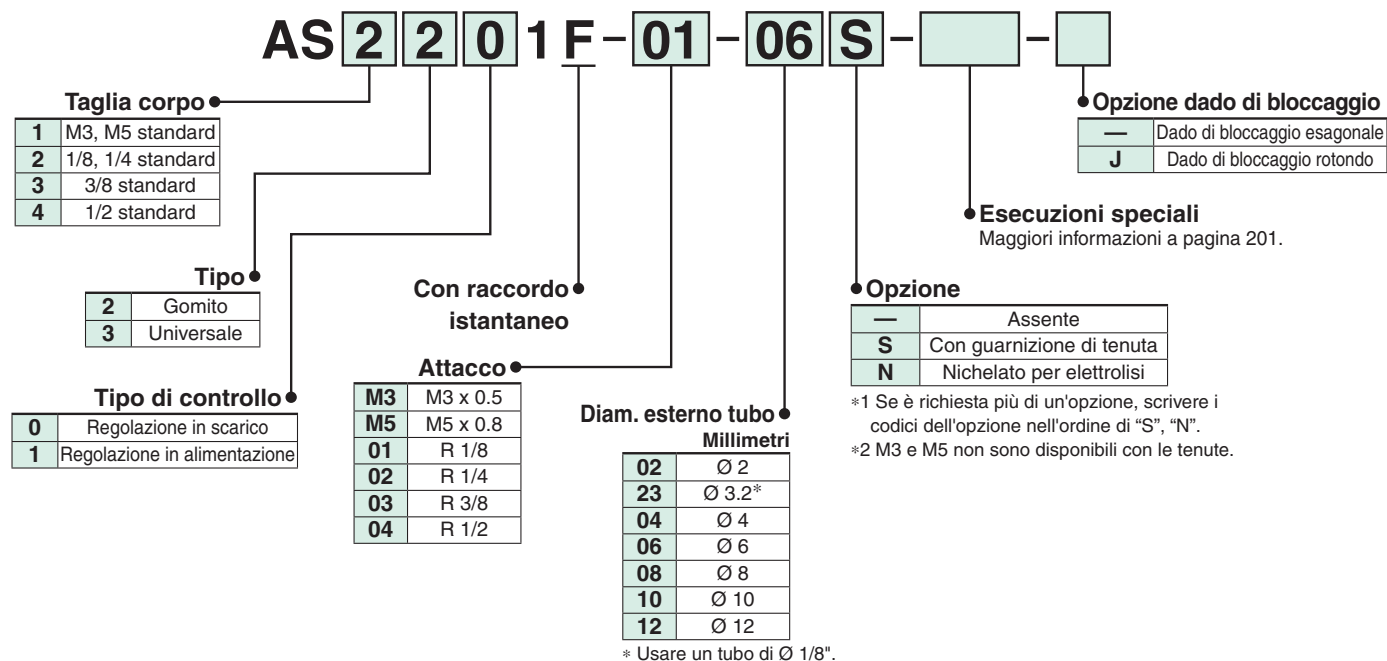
AS 2 2 0 1 F – 01 – 06 S – [ ] – [ ]

Taglia corpo

| | |
|---|---|
| 1 | M3, M5 standard |
| 2 | 1/8, 1/4 standard |
| 3 | 3/8 standard |
| 4 | 1/2 standard |

Tipo

| | |
|---|---|
| 2 | Gomito |
| 3 | Universale |

Tipo di controllo

| | |
|---|---|
| 0 | Regolazione in scarico |
| 1 | Regolazione in alimentazione |

Con raccordo istantaneo

Attacco

| | |
|---|---|
| M3 | M3 x 0.5 |
| M5 | M5 x 0.8 |
| 01 | R 1/8 |
| 02 | R 1/4 |
| 03 | R 3/8 |
| 04 | R 1/2 |

Diam. esterno tubo
Millimetri

| | |
|---|---|
| 02 | Ø 2 |
| 23 | Ø 3.2* |
| 04 | Ø 4 |
| 06 | Ø 6 |
| 08 | Ø 8 |
| 10 | Ø 10 |
| 12 | Ø 12 |

* Usare un tubo di Ø 1/8".

Opzione dado di bloccaggio

| | |
|---|---|
| — | Dado di bloccaggio esagonale |
| J | Dado di bloccaggio rotondo |

Esecuzioni speciali
Maggiori informazioni a pagina 201.

Opzione

| | |
|---|---|
| — | Assente |
| S | Con guarnizione di tenuta |
| N | Nichelato per elettrolisi |

*1 Se è richiesta più di un'opzione, scrivere i codici dell'opzione nell'ordine di "S", "N".
*2 M3 e M5 non sono disponibili con le tenute.